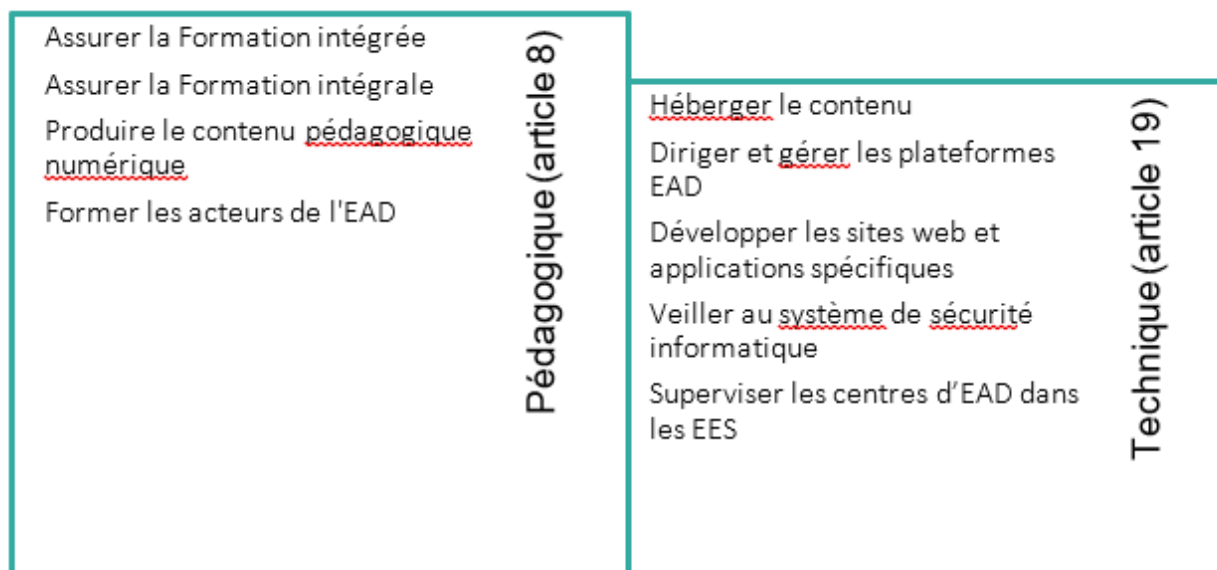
Assurer la Formation intégrée

Assurer la Formation intégrale

Produire le contenu pédagogique numérique

Former les acteurs de l'EAD

Pédagogique (article 8)

Héberger le contenu

Diriger et gérer les plateformes EAD

Développer les sites web et applications spécifiques

Veiller au système de sécurité informatique

Superviser les centres d'EAD dans les EES

Technique (article 19)